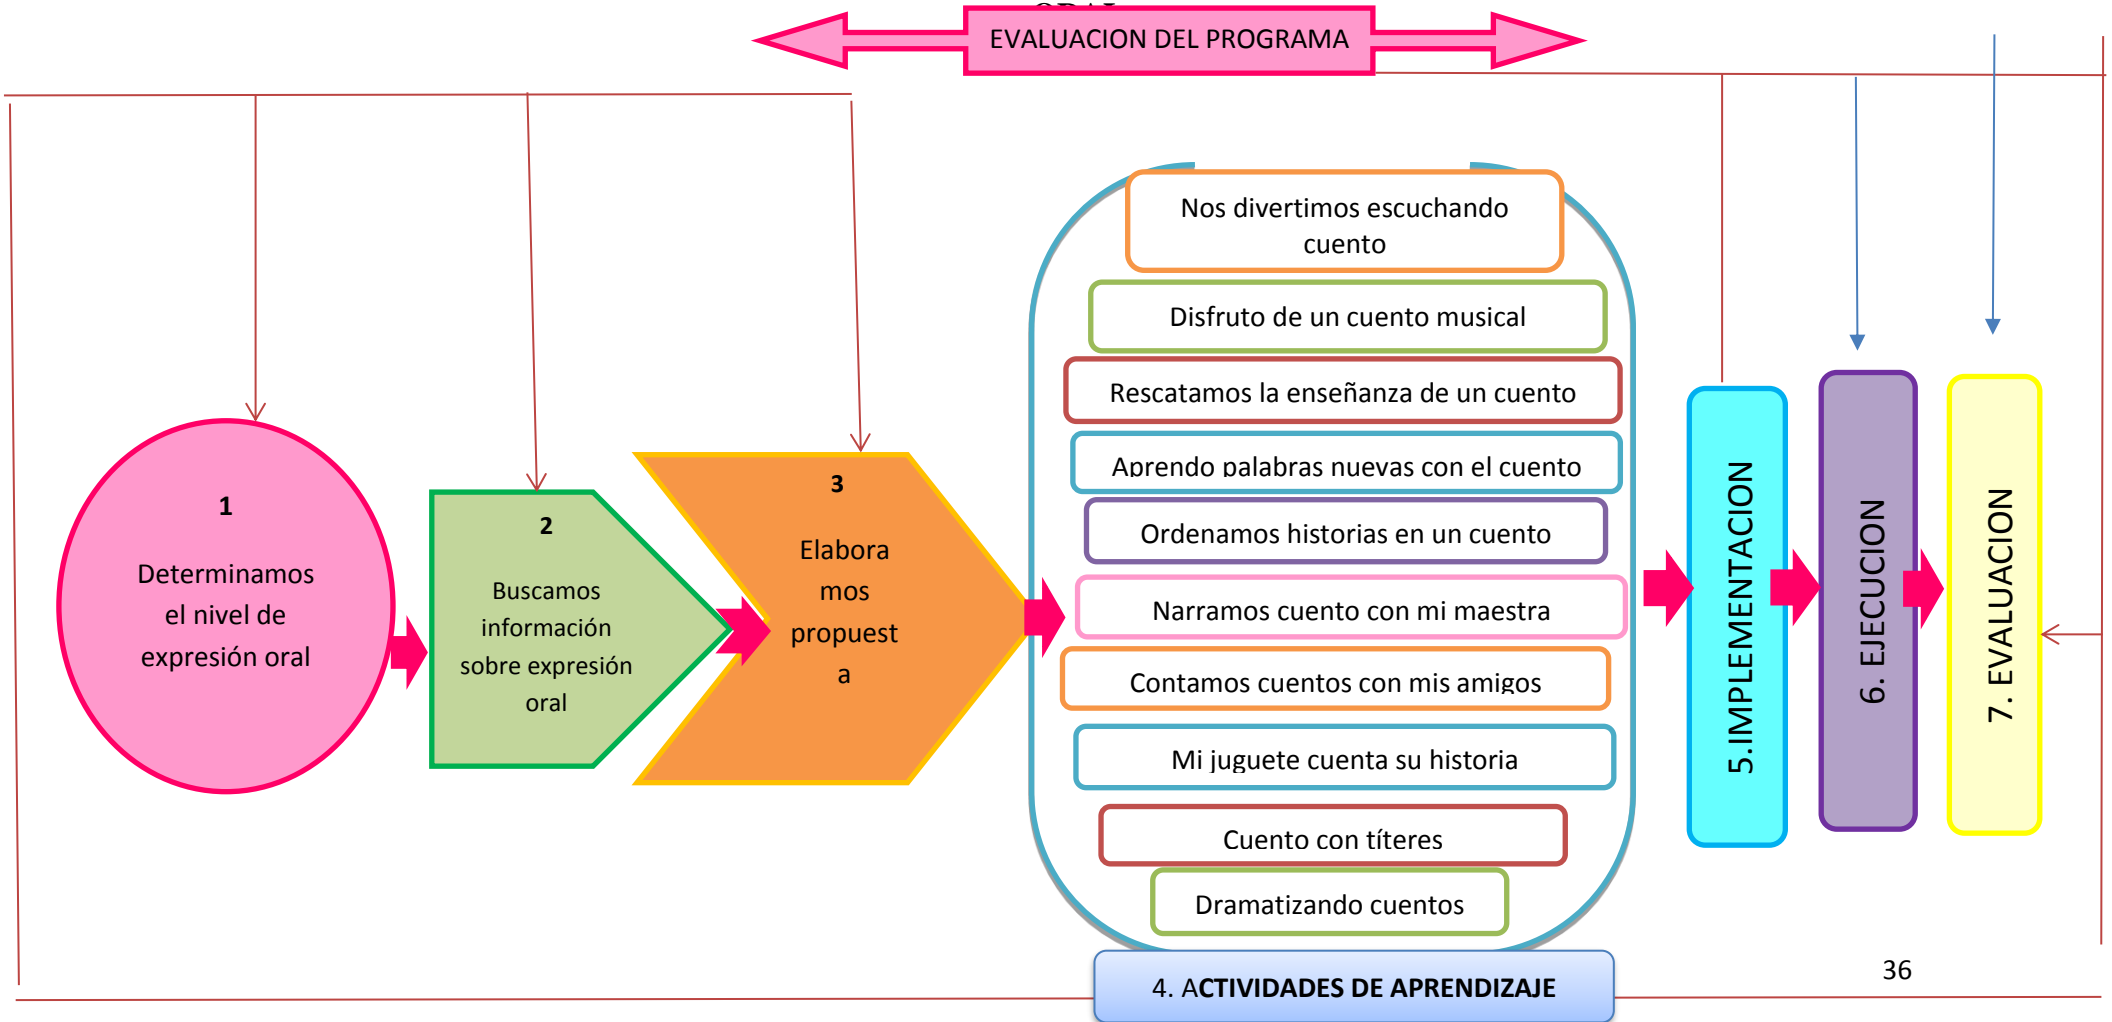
EVALUACION DEL PROGRAMA

1
Determinamos el nivel de expresión oral

2
Buscamos información sobre expresión oral

3
Elaboramos propuesta

Nos divertimos escuchando cuento

Disfruto de un cuento musical

Rescatamos la enseñanza de un cuento

Aprendo palabras nuevas con el cuento

Ordenamos historias en un cuento

Narramos cuento con mi maestra

Contamos cuentos con mis amigos

Mi juguete cuenta su historia

Cuento con títeres

Dramatizando cuentos

4. ACTIVIDADES DE APRENDIZAJE

5.IMPLEMENTACION

6. EJECUCION

7. EVALUACION

36